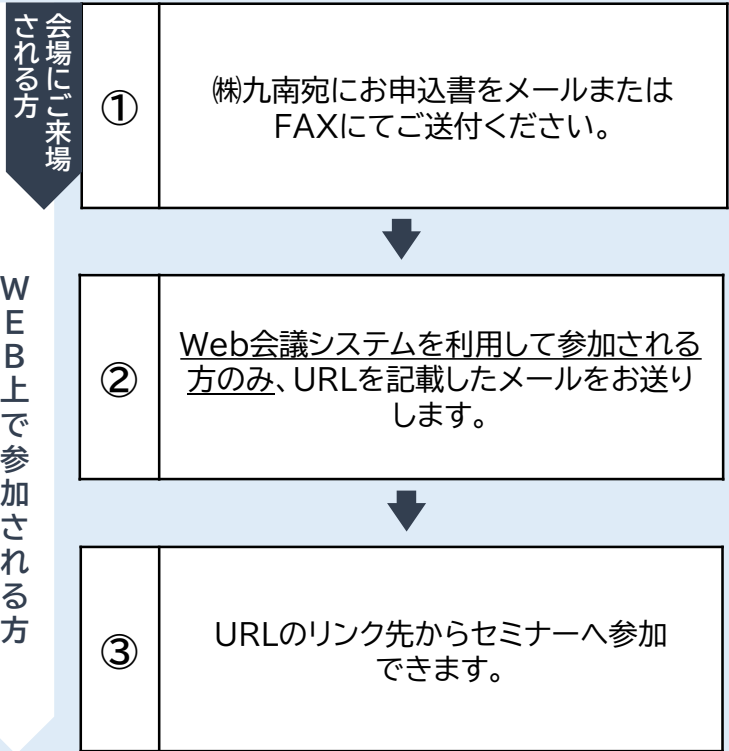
会場にご来場される方

WEB上で参加される方

①

㈱九南宛にお申込書をメールまたはFAXにてご送付ください。

②

Web会議システムを利用して参加される方のみ、URLを記載したメールをお送りします。

③

URLのリンク先からセミナーへ参加できます。